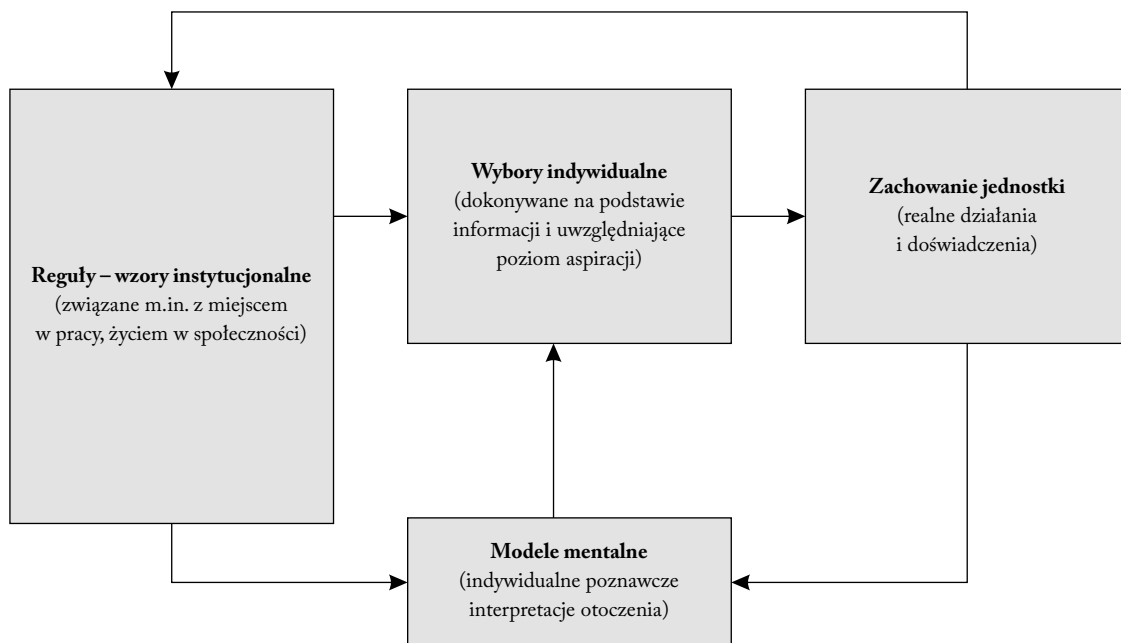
Wybory indywidualne
(dokonywane na podstawie informacji i uwzględniające poziom aspiracji)

Zachowanie jednostki
(realne działania i doświadczenia)

Reguły – wzory instytucjonalne
(związane m.in. z miejscem w pracy, życiem w społeczności)

Modele mentalne
(indywidualne poznawcze interpretacje otoczenia)